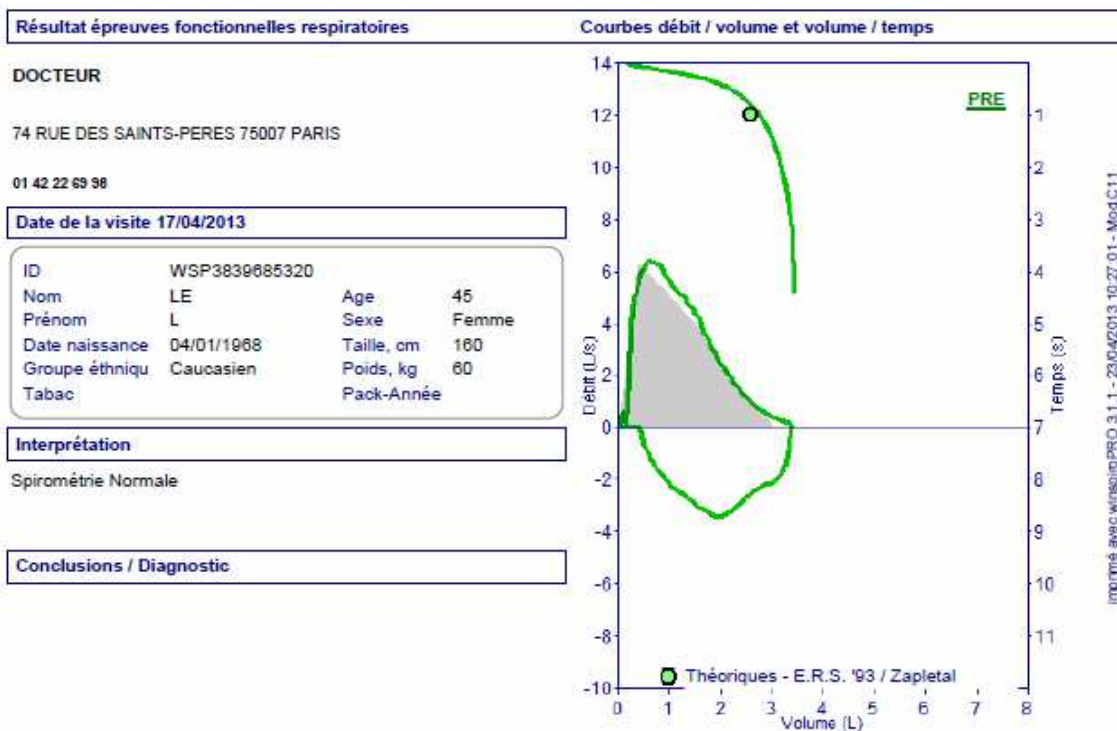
Résultat épreuves fonctionnelles respiratoires

DOCTEUR

74 RUE DES SAINTS-PERES 75007 PARIS

01 42 22 69 98

Date de la visite 17/04/2013

| ID | WSP3839685320 | | |
|---|---|---|---|
| Nom | LE | Age | 45 |
| Prénom | L | Sexe | Femme |
| Date naissance | 04/01/1968 | Taille, cm | 160 |
| Groupe éthniqu | Caucasien | Poids, kg | 60 |
| Tabac | | Pack-Année | |

Interprétation

Spirométrie Normale

Conclusions / Diagnostic

Courbes débit / volume et volume / temps

PRE

Débit (L/s)

Temps (s)

14 12 10 8 6 4 2 0 -2 -4 -6 -8 -10

1 2 3 4 5 6 7 8 9 10 11

Théoriques - E.R.S. '93 / Zapletal

0 1 2 3 4 5 6 7 8
Volume (L)

Imprimé avec winspiroPRO 3.1.1 - 23/04/2013 10:27:01 - Mod.C11